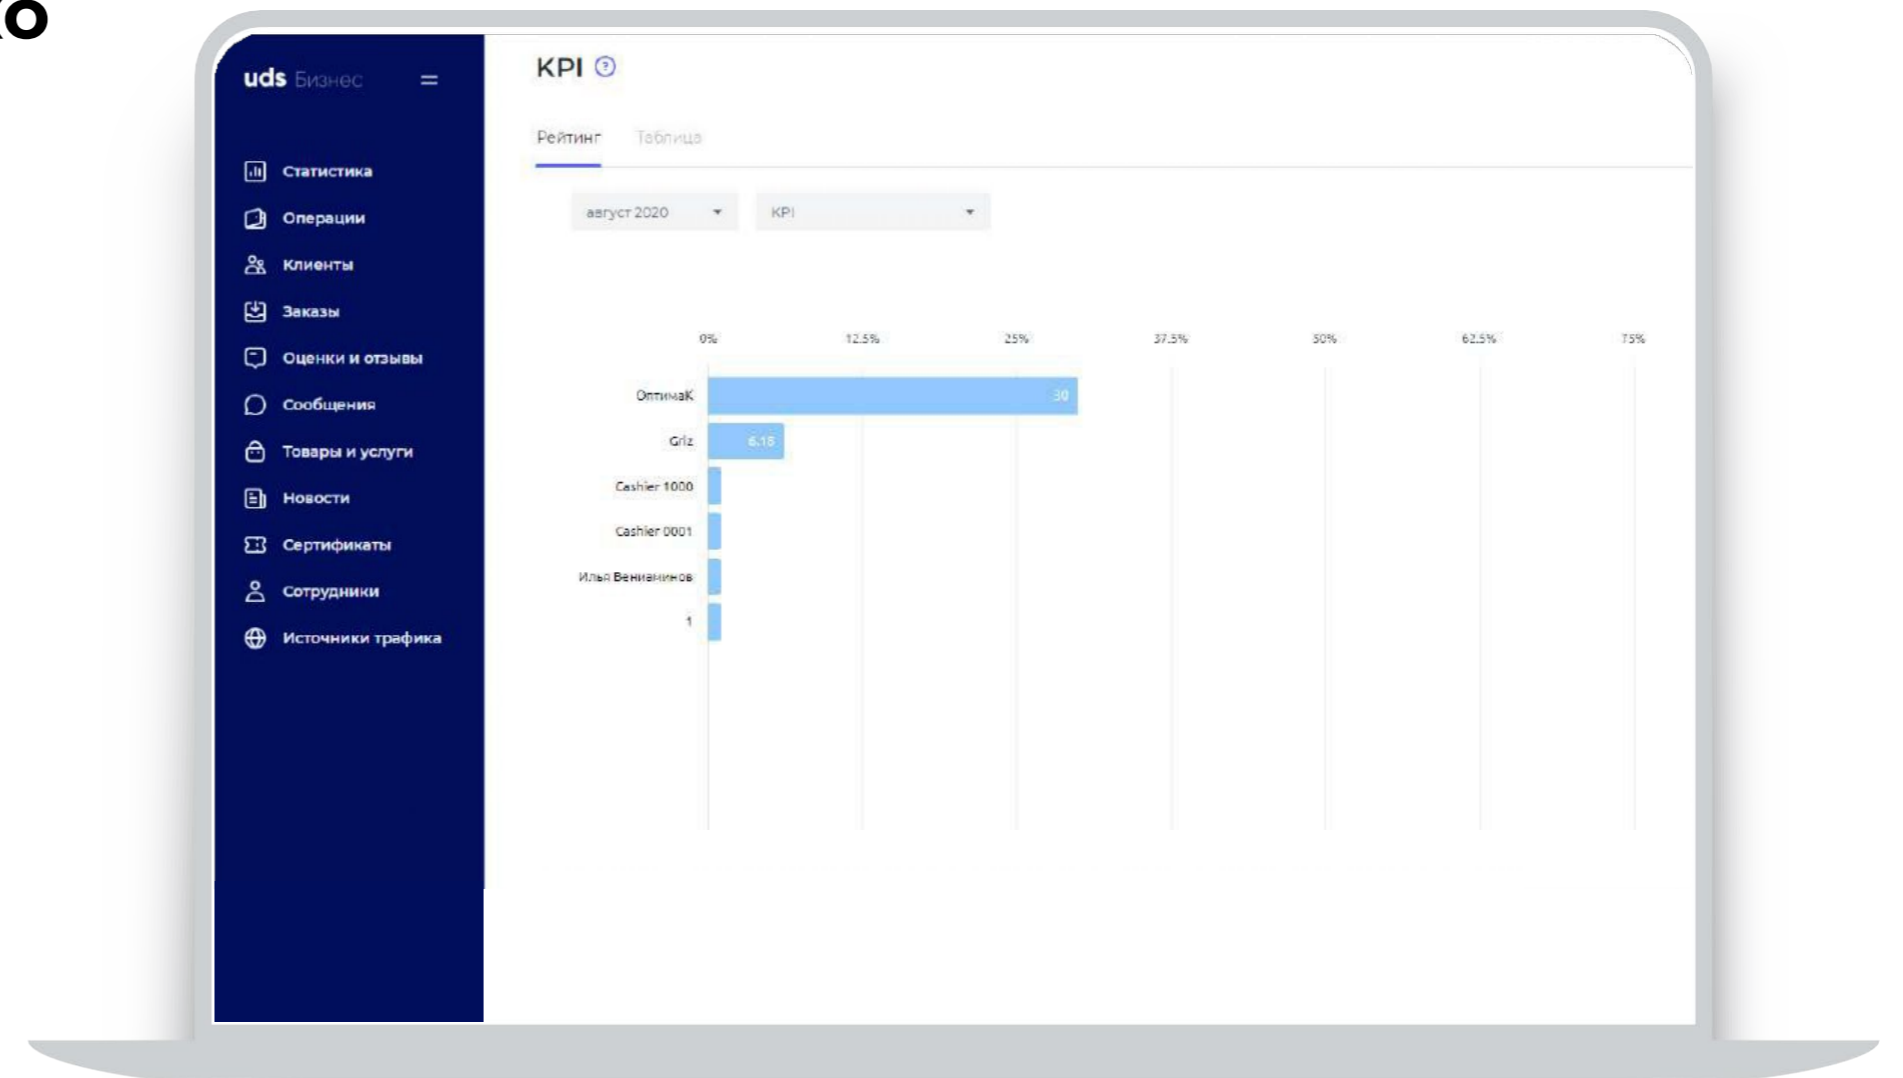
ко

uds Бизнес

Статистика
Операции
Клиенты
Заказы
Оценки и отзывы
Сообщения
Товары и услуги
Новости
Сертификаты
Сотрудники
Источники трафика

KPI

Рейтинг Таблица

август 2020
KPI

0% 12.5% 25% 37.5% 50% 62.5% 75%

ОптимаК 30
Griz 6.18
Cashier 1000
Cashier 0001
Илья Вениаминов
1